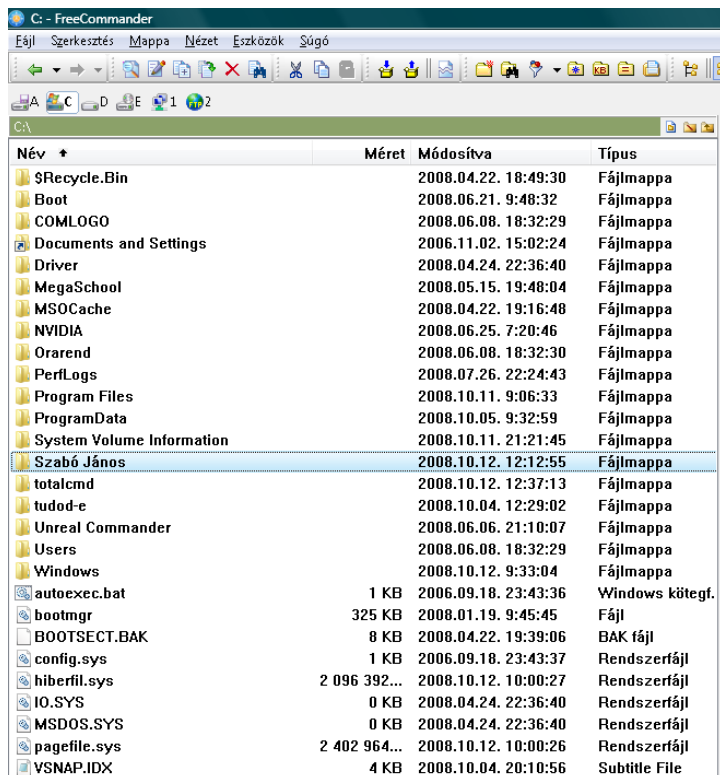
C: - FreeCommander

Fájl Szerkesztés Mappa Nézet Eszközök Súgó

A C D E 1 2

C:\

| Név | Méret | Módosítva | Típus |
|---|---|---|---|
| $Recycle.Bin | | 2008.04.22. 18:49:30 | Fájlmappa |
| Boot | | 2008.06.21. 9:48:32 | Fájlmappa |
| COMLOGO | | 2008.06.08. 18:32:29 | Fájlmappa |
| Documents and Settings | | 2006.11.02. 15:02:24 | Fájlmappa |
| Driver | | 2008.04.24. 22:36:40 | Fájlmappa |
| MegaSchool | | 2008.05.15. 19:48:04 | Fájlmappa |
| MSOCache | | 2008.04.22. 19:16:48 | Fájlmappa |
| NVIDIA | | 2008.06.25. 7:20:46 | Fájlmappa |
| Orarend | | 2008.06.08. 18:32:30 | Fájlmappa |
| PerfLogs | | 2008.07.26. 22:24:43 | Fájlmappa |
| Program Files | | 2008.10.11. 9:06:33 | Fájlmappa |
| ProgramData | | 2008.10.05. 9:32:59 | Fájlmappa |
| System Volume Information | | 2008.10.11. 21:21:45 | Fájlmappa |
| Szabó János | | 2008.10.12. 12:12:55 | Fájlmappa |
| totalcmd | | 2008.10.12. 12:37:13 | Fájlmappa |
| tudod-e | | 2008.10.04. 12:29:02 | Fájlmappa |
| Unreal Commander | | 2008.06.06. 21:10:07 | Fájlmappa |
| Users | | 2008.06.08. 18:32:29 | Fájlmappa |
| Windows | | 2008.10.12. 9:33:04 | Fájlmappa |
| autoexec.bat | 1 KB | 2006.09.18. 23:43:36 | Windows kötegf. |
| bootmgr | 325 KB | 2008.01.19. 9:45:45 | Fájl |
| BOOTSECT.BAK | 8 KB | 2008.04.22. 19:39:06 | BAK fájl |
| config.sys | 1 KB | 2006.09.18. 23:43:37 | Rendszerfájl |
| hiberfil.sys | 2 096 392... | 2008.10.12. 10:00:27 | Rendszerfájl |
| IO.SYS | 0 KB | 2008.04.24. 22:36:40 | Rendszerfájl |
| MSDOS.SYS | 0 KB | 2008.04.24. 22:36:40 | Rendszerfájl |
| pagefile.sys | 2 402 964... | 2008.10.12. 10:00:26 | Rendszerfájl |
| VSNAP.IDX | 4 KB | 2008.10.04. 20:10:56 | Subtitle File |